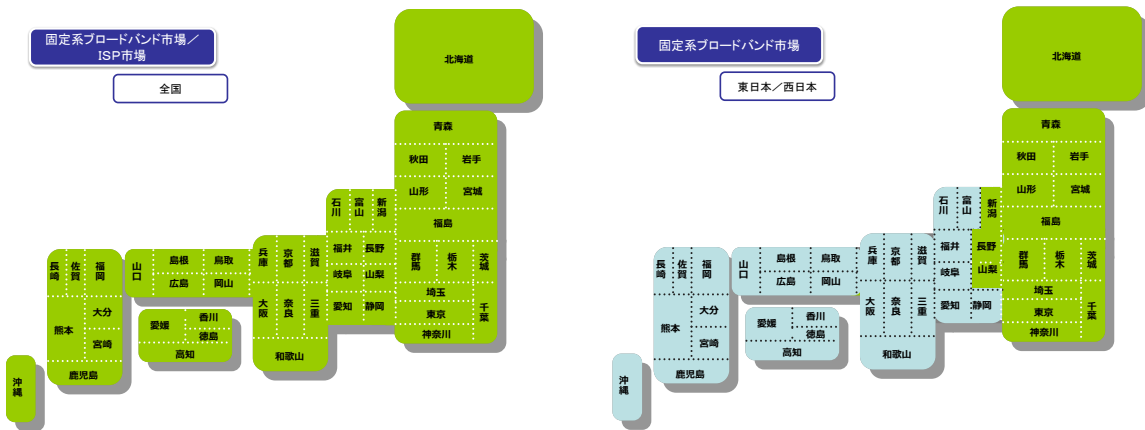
固定系ブロードバンド市場／ISP市場

全国

北海道
青森
秋田
岩手
山形
宮城
石川
富山
新潟
福島
福井
長野
岐阜
山梨
群馬
栃木
茨城
愛知
静岡
埼玉
東京
千葉
神奈川
兵庫
京都
滋賀
大阪
奈良
三重
和歌山
山口
島根
鳥取
広島
岡山
愛媛
香川
徳島
高知
長崎
佐賀
福岡
大分
熊本
宮崎
鹿児島
沖縄

固定系ブロードバンド市場

東日本／西日本

北海道
青森
秋田
岩手
山形
宮城
石川
富山
新潟
福島
福井
長野
岐阜
山梨
群馬
栃木
茨城
愛知
静岡
埼玉
東京
千葉
神奈川
兵庫
京都
滋賀
大阪
奈良
三重
和歌山
山口
島根
鳥取
広島
岡山
愛媛
香川
徳島
高知
長崎
佐賀
福岡
大分
熊本
宮崎
鹿児島
沖縄